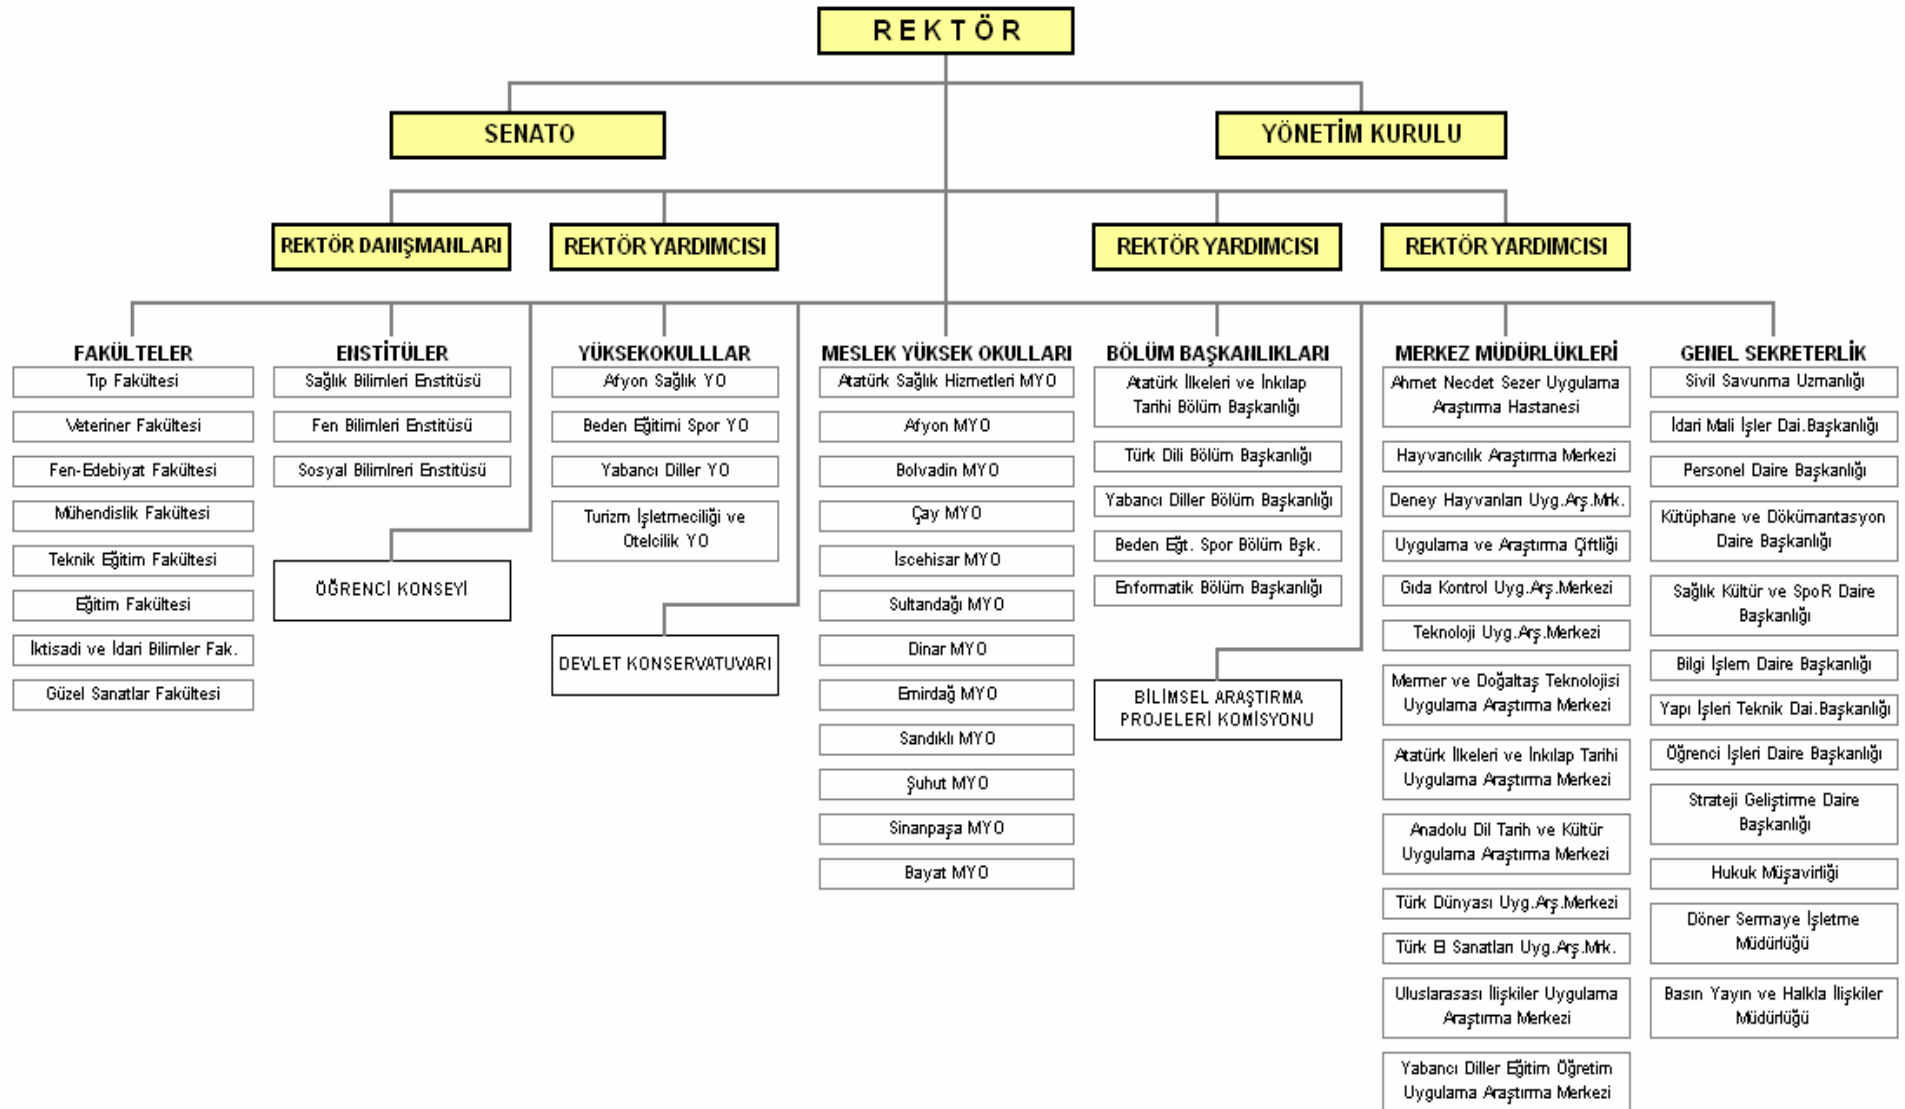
REKTÖR

SENATO

YÖNETİM KURULU

REKTÖR DANIŞMANLARI

REKTÖR YARDIMCISI

REKTÖR YARDIMCISI

REKTÖR YARDIMCISI

FAKÜLTELER
Tıp Fakültesi
Veteriner Fakültesi
Fen-Edebiyat Fakültesi
Mühendislik Fakültesi
Teknik Eğitim Fakültesi
Eğitim Fakültesi
İktisadi ve İdari Bilimler Fak.
Güzel Sanatlar Fakültesi

ENSTİTÜLER
Sağlık Bilimleri Enstitüsü
Fen Bilimleri Enstitüsü
Sosyal Bilimleri Enstitüsü

ÖĞRENCİ KONSEYİ

YÜKSEKOKULLLAR
Afyon Sağlık YO
Beden Eğitimi Spor YO
Yabancı Diller YO
Turizm İşletmeciliği ve Otelcilik YO

DEVLET KONSERVATUVARI

MESLEK YÜKSEK OKULLARI
Atatürk Sağlık Hizmetleri MYO
Afyon MYO
Bolvadin MYO
Çay MYO
İscehisar MYO
Sultandağı MYO
Dinar MYO
Emirdağ MYO
Sandıklı MYO
Şuhut MYO
Sinanpaşa MYO
Bayat MYO

BÖLÜM BAŞKANLIKLARI
Atatürk İlkeleri ve İnkılap Tarihi Bölüm Başkanlığı
Türk Dili Bölüm Başkanlığı
Yabancı Diller Bölüm Başkanlığı
Beden Eğt. Spor Bölüm Bşk.
Enformatik Bölüm Başkanlığı

BİLİMSEL ARAŞTIRMA PROJELERİ KOMİSYONU

MERKEZ MÜDÜRLÜKLERİ
Ahmet Necdet Sezer Uygulama Araştırma Hastanesi
Hayvancılık Araştırma Merkezi
Deney Hayvanları Uyg.Arş.Mrk.
Uygulama ve Araştırma Çiftliği
Gıda Kontrol Uyg.Arş.Merkezi
Teknoloji Uyg.Arş.Merkezi
Mermer ve Doğaltaş Teknolojisi Uygulama Araştırma Merkezi
Atatürk İlkeleri ve İnkılap Tarihi Uygulama Araştırma Merkezi
Anadolu Dil Tarih ve Kültür Uygulama Araştırma Merkezi
Türk Dünyası Uyg.Arş.Merkezi
Türk El Sanatları Uyg.Arş.Mrk.
Uluslararası İlişkiler Uygulama Araştırma Merkezi
Yabancı Diller Eğitim Öğretim Uygulama Araştırma Merkezi

GENEL SEKRETERLİK
Sivil Savunma Uzmanlığı
İdari Mali İşler Dai.Başkanlığı
Personel Daire Başkanlığı
Kütüphane ve Dökümantasyon Daire Başkanlığı
Sağlık Kültür ve SpoR Daire Başkanlığı
Bilgi İşlem Daire Başkanlığı
Yapı İşleri Teknik Dai.Başkanlığı
Öğrenci İşleri Daire Başkanlığı
Strateji Geliştirme Daire Başkanlığı
Hukuk Müşavirliği
Döner Sermaye İşletme Müdürlüğü
Basın Yayın ve Halkla İlişkiler Müdürlüğü